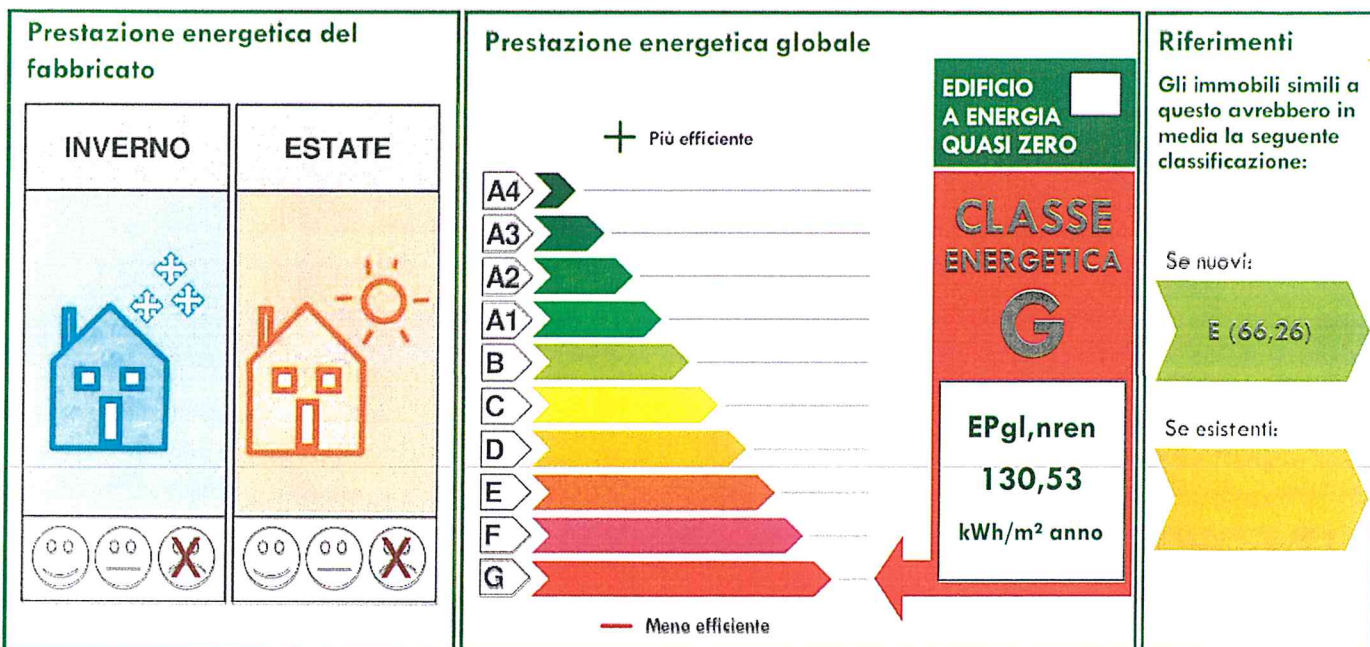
Prestazione energetica del fabbricato

INVERNO

ESTATE

Prestazione energetica globale

+ Più efficiente

A4
A3
A2
A1
B
C
D
E
F
G

— Meno efficiente

EDIFICIO A ENERGIA QUASI ZERO

CLASSE ENERGETICA

G

EPgl,nren

130,53

kWh/m² anno

Riferimenti

Gli immobili simili a questo avrebbero in media la seguente classificazione:

Se nuovi:

E (66,26)

Se esistenti: